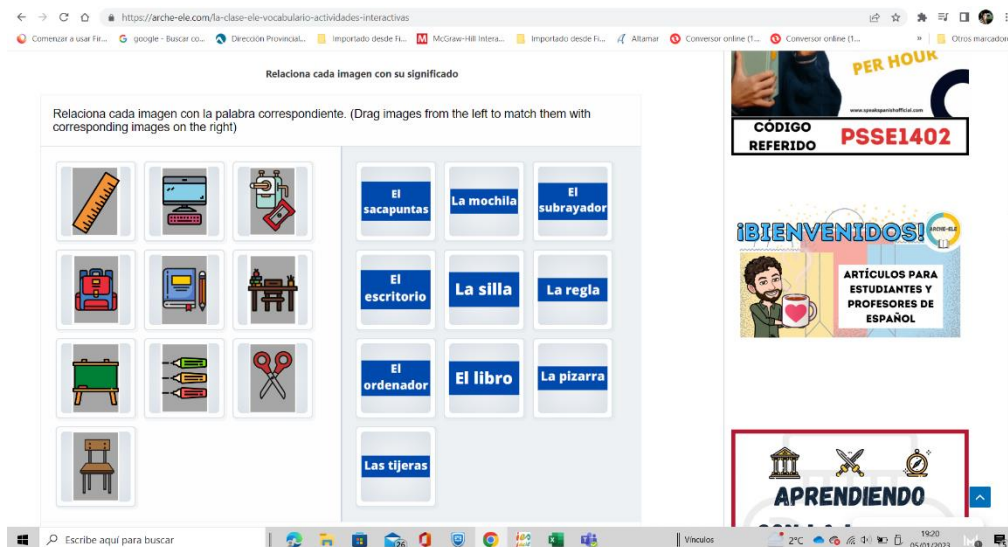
https://arche-ele.com/la-clase-ele-vocabulario-actividades-interactivas

Comenzar a usar Fir... google - Buscar co... Dirección Provincial... Importado desde Fi... McGraw-Hill Intera... Importado desde Fi... Altamar Conversor online (1... Conversor online (1... Otros marcadores

Relaciona cada imagen con su significado

Relaciona cada imagen con la palabra correspondiente. (Drag images from the left to match them with corresponding images on the right)

El sacapuntas
La mochila
El subrayador
El escritorio
La silla
La regla
El ordenador
El libro
La pizarra
Las tijeras

PER HOUR
www.speakspanishofficial.com
CÓDIGO REFERIDO PSSE1402

¡BIENVENIDOS!
ARCHE-ELE
ARTÍCULOS PARA ESTUDIANTES Y PROFESORES DE ESPAÑOL

APRENDIENDO

Escribe aquí para buscar
Vínculos
2°C
19:20
05/01/2023